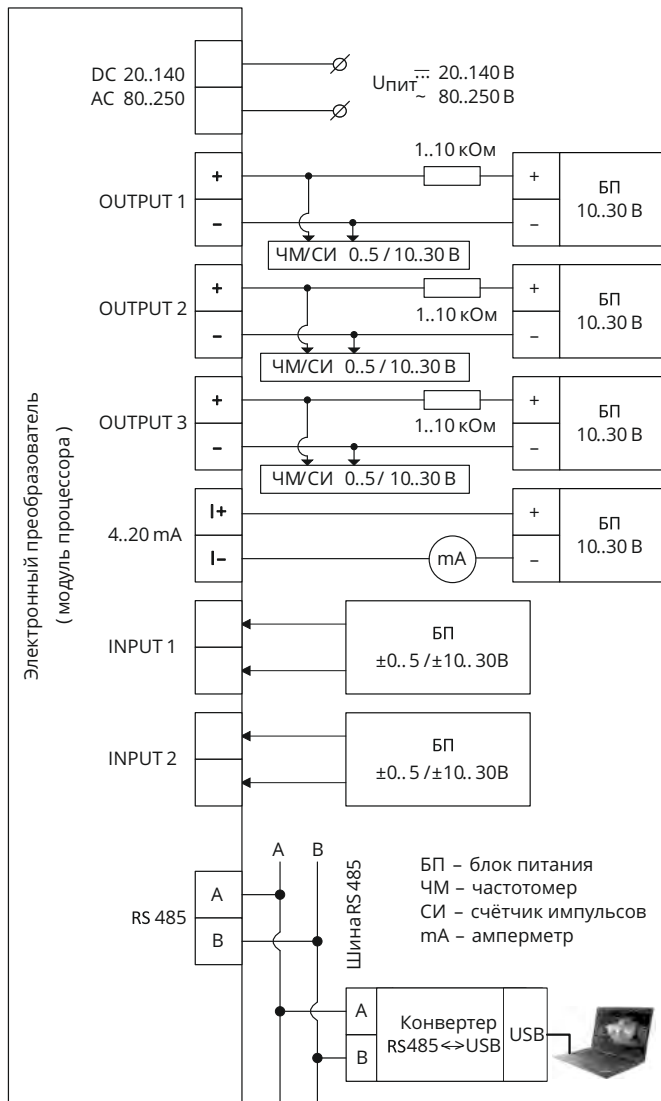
Электронный преобразователь
( модуль процессора )

DC 20..140
AC 80..250

$U_{пит}$ ⎓ 20..140 В
~ 80..250 В

OUTPUT 1
+
–
1..10 кОм
+
–
БП
10..30 В
ЧМ/СИ 0..5 / 10..30 В

OUTPUT 2
+
–
1..10 кОм
+
–
БП
10..30 В
ЧМ/СИ 0..5 / 10..30 В

OUTPUT 3
+
–
1..10 кОм
+
–
БП
10..30 В
ЧМ/СИ 0..5/ 10..30 В

4..20 mA
I+
I–
mA
+
–
БП
10..30 В

INPUT 1
БП
±0.. 5 /±10.. 30В

INPUT 2
БП
±0.. 5 /±10.. 30В

RS 485
A
B
A B
Шина RS485

БП – блок питания
ЧМ – частотомер
СИ – счётчик импульсов
mA – амперметр

A
B
Конвертер
RS485<->USB
USB